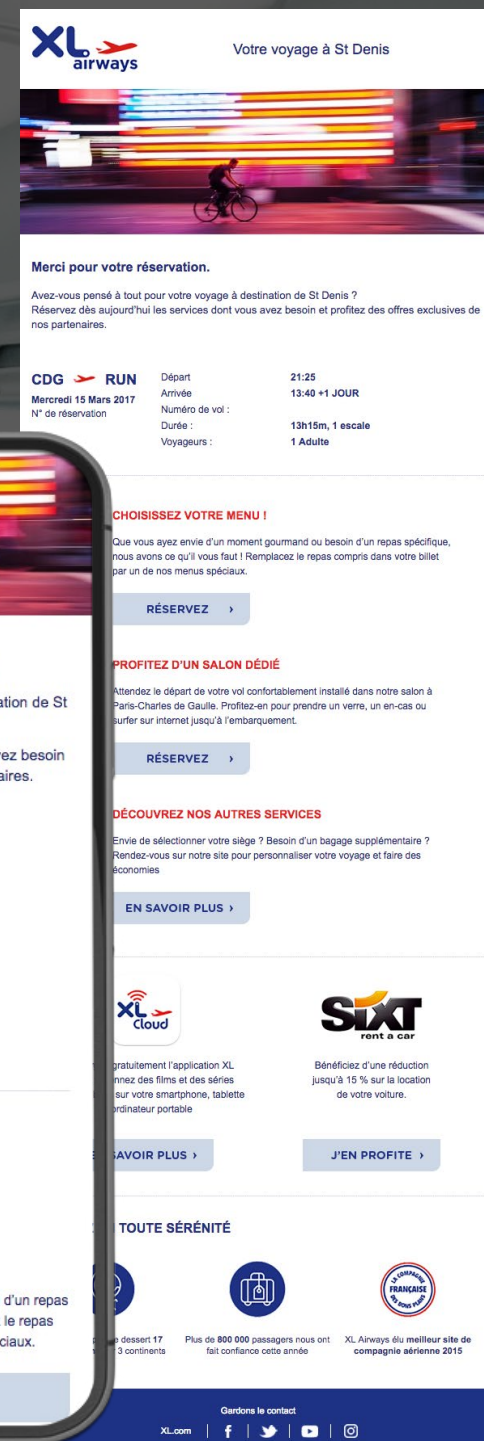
XL airways

Votre voyage à St Denis

Merci pour votre réservation.

Avez-vous pensé à tout pour votre voyage à destination de St Denis ?
Réservez dès aujourd'hui les services dont vous avez besoin et profitez des offres exclusives de nos partenaires.

CDG RUN
Mercredi 15 Mars 2017
N° de réservation

| Départ | 21:25 |
|---|---|
| Arrivée | 13:40 +1 JOUR |
| Numéro de vol : | |
| Durée : | 13h15m, 1 escale |
| Voyageurs : | 1 Adulte |

CHOISISSEZ VOTRE MENU !

Que vous ayez envie d'un moment gourmand ou besoin d'un repas spécifique, nous avons ce qu'il vous faut ! Remplacez le repas compris dans votre billet par un de nos menus spéciaux.

RÉSERVEZ ›

PROFITEZ D'UN SALON DÉDIÉ

Attendez le départ de votre vol confortablement installé dans notre salon à Paris-Charles de Gaulle. Profitez-en pour prendre un verre, un en-cas ou surfer sur internet jusqu'à l'embarquement.

RÉSERVEZ ›

DÉCOUVREZ NOS AUTRES SERVICES

Envie de sélectionner votre siège ? Besoin d'un bagage supplémentaire ? Rendez-vous sur notre site pour personnaliser votre voyage et faire des économies

EN SAVOIR PLUS ›

XL Cloud

gratuitement l'application XL nnez des films et des séries sur votre smartphone, tablette rdinateur portable

SAVOIR PLUS ›

SIXT rent a car

Bénéficiez d'une réduction jusqu'à 15 % sur la location de votre voiture.

J'EN PROFITE ›

TOUTE SÉRÉNITÉ

e dessert 17 3 continents

Plus de 800 000 passagers nous ont fait confiance cette année

LA COMPAGNIE FRANÇAISE DES BONS PLANS

XL Airways élu meilleur site de compagnie aérienne 2015

Gardons le contact

XL.com

ation de St

ez besoin aires.

d'un repas le repas ciaux.